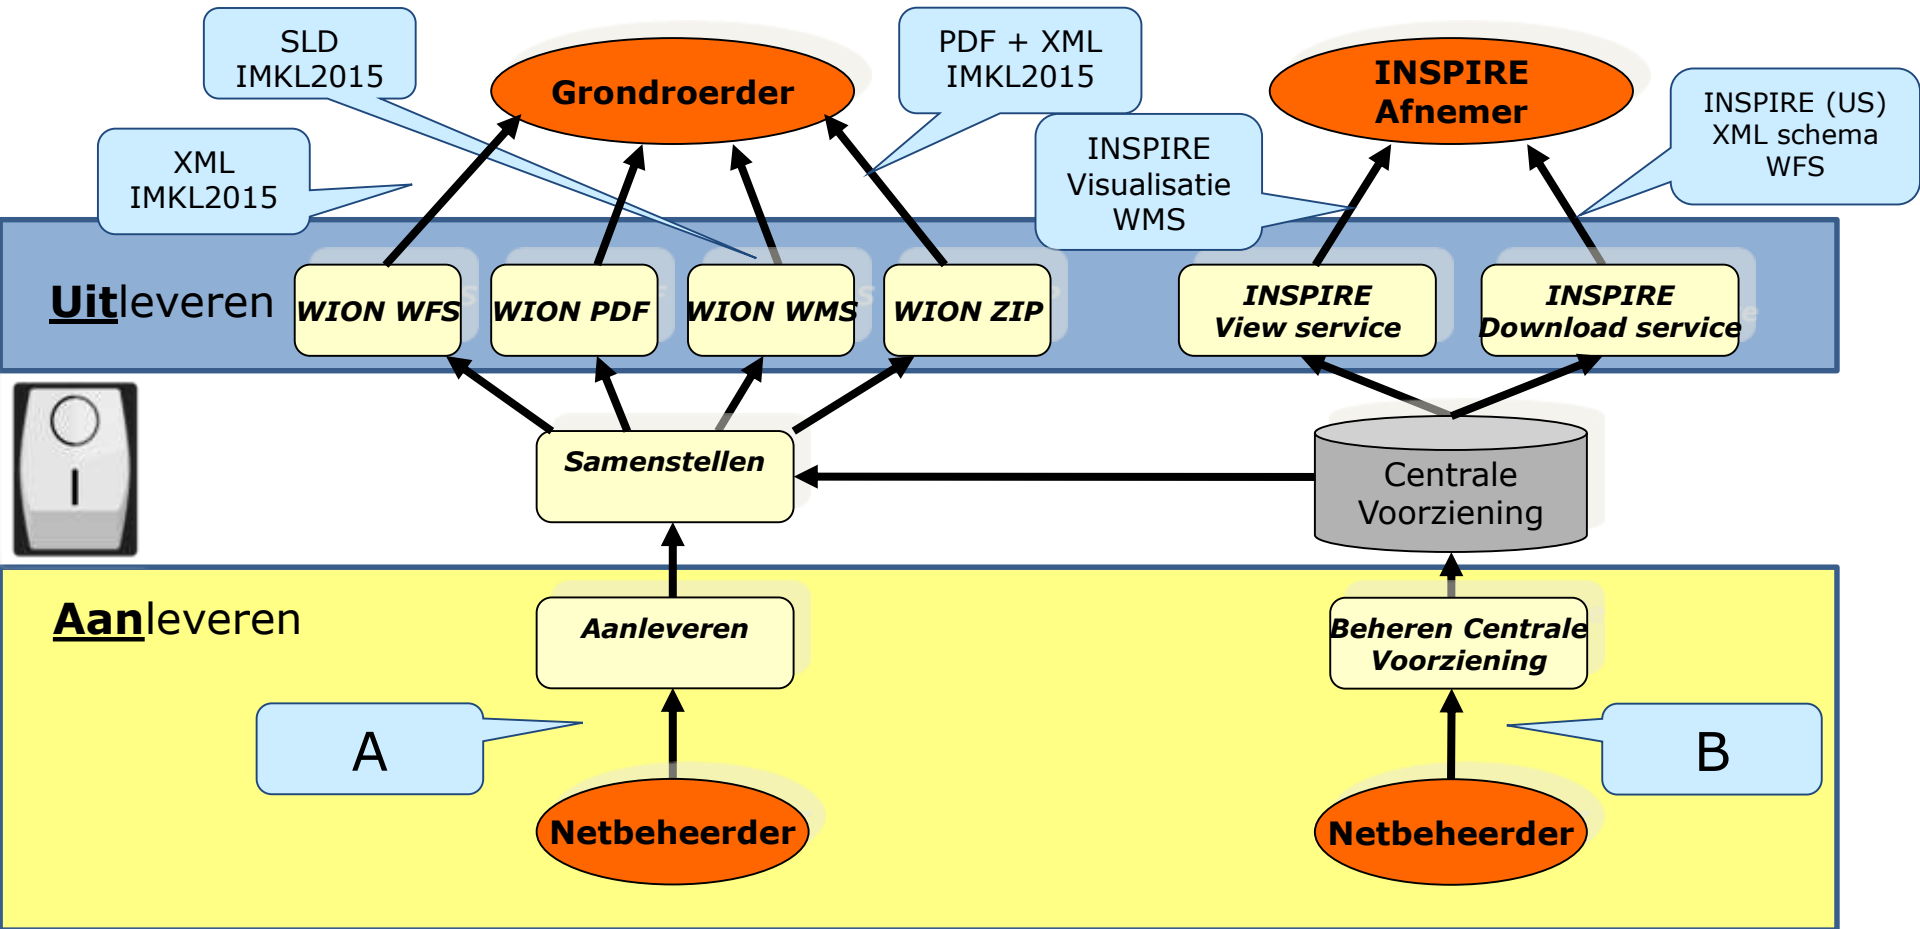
SLD
IMKL2015

Grondroerder

PDF + XML
IMKL2015

INSPIRE
Afnemer

INSPIRE (US)
XML schema
WFS

XML
IMKL2015

INSPIRE
Visualisatie
WMS

Uitleveren

WION WFS

WION PDF

WION WMS

WION ZIP

INSPIRE
View service

INSPIRE
Download service

Samenstellen

Centrale
Voorziening

Aanleveren

Aanleveren

Beheren Centrale
Voorziening

A

B

Netbeheerder

Netbeheerder